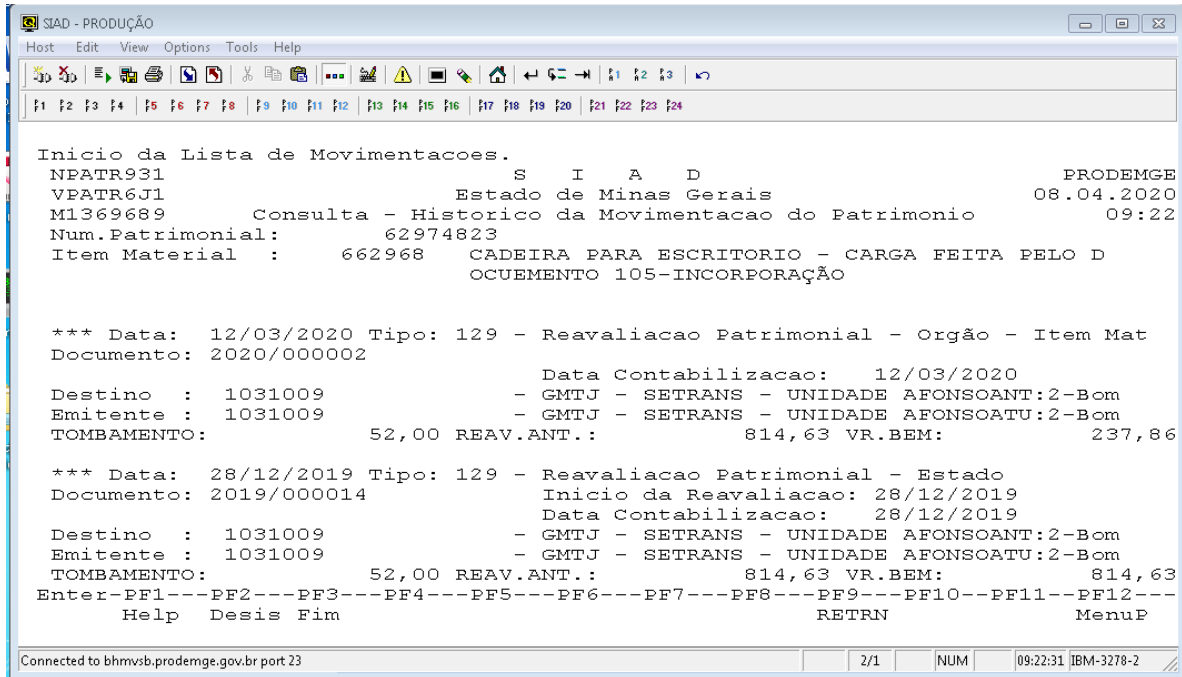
SIAD - PRODUÇÃO
Host Edit View Options Tools Help

Inicio da Lista de Movimentacoes.
NPATR931 S I A D PRODEMGE
VPATR6J1 Estado de Minas Gerais 08.04.2020
M1369689 Consulta - Historico da Movimentacao do Patrimonio 09:22
Num.Patrimonial: 62974823
Item Material : 662968 CADEIRA PARA ESCRITORIO - CARGA FEITA PELO D OCUEMENTO 105-INCORPORAÇÃO

*** Data: 12/03/2020 Tipo: 129 - Reavaliacao Patrimonial - Orgão - Item Mat
Documento: 2020/000002
Data Contabilizacao: 12/03/2020
Destino : 1031009 - GMTJ - SETRANS - UNIDADE AFONSOANT:2-Bom
Emitente : 1031009 - GMTJ - SETRANS - UNIDADE AFONSOATU:2-Bom
TOMBAMENTO: 52,00 REAV.ANT.: 814,63 VR.BEM: 237,86

*** Data: 28/12/2019 Tipo: 129 - Reavaliacao Patrimonial - Estado
Documento: 2019/000014 Inicio da Reavaliacao: 28/12/2019
Data Contabilizacao: 28/12/2019
Destino : 1031009 - GMTJ - SETRANS - UNIDADE AFONSOANT:2-Bom
Emitente : 1031009 - GMTJ - SETRANS - UNIDADE AFONSOATU:2-Bom
TOMBAMENTO: 52,00 REAV.ANT.: 814,63 VR.BEM: 814,63
Enter-PF1---PF2---PF3---PF4---PF5---PF6---PF7---PF8---PF9---PF10--PF11--PF12---
Help Desis Fim RETRN MenuP

Connected to bhmvsb.prodemge.gov.br port 23 2/1 NUM 09:22:31 IBM-3278-2